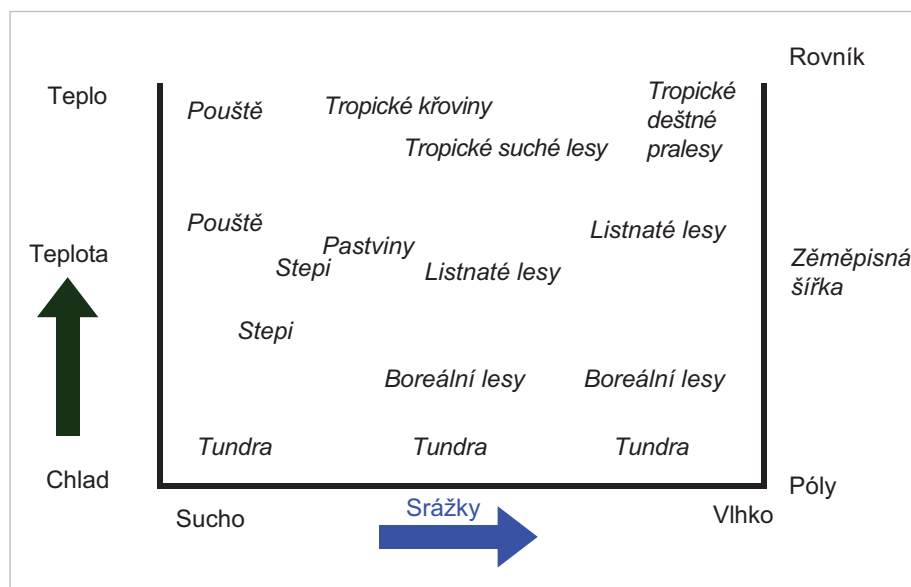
Rovník

Teplo

Pouště

Tropické křoviny

Tropické deštné pralesy

Tropické suché lesy

Pouště

Listnaté lesy

Teplota

Pastviny

Zeměpisná šířka

Stepi

Listnaté lesy

Stepi

Boreální lesy

Boreální lesy

Tundra

Tundra

Tundra

Chlad

Póly

Sucho

Srážky

Vlhko